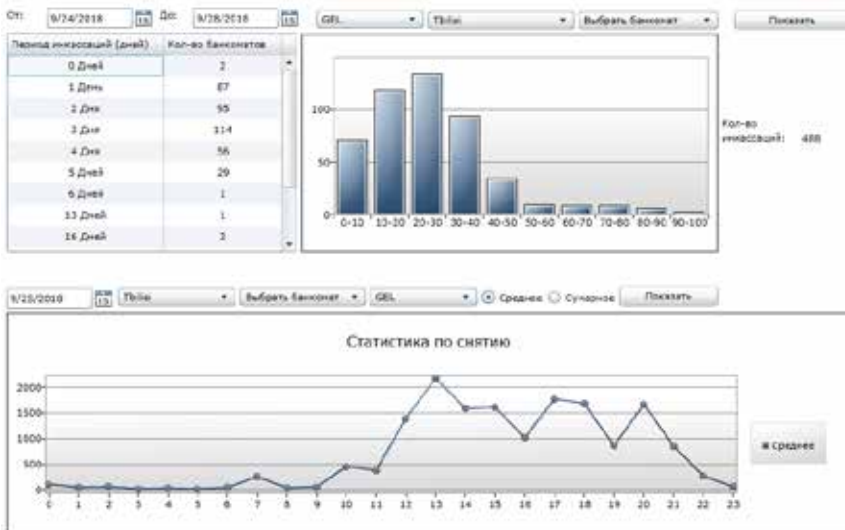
От: 9/24/2018 До: 9/28/2018 GEL Tbilisi Выбрать банкомат Показать

| Период инкассаций (дней) | Кол-во банкоматов |
|---|---|
| 0 Дней | 2 |
| 1 День | 87 |
| 2 Дня | 95 |
| 3 Дня | 114 |
| 4 Дня | 56 |
| 5 Дней | 29 |
| 6 Дней | 1 |
| 13 Дней | 1 |
| 16 Дней | 3 |

100
50
0
0-10 10-20 20-30 30-40 40-50 50-60 60-70 70-80 80-90 90-100

Кол-во инкассаций: 488

9/20/2018 Tbilisi Выбрать банкомат GEL Среднее Суммарное Показать

Статистика по снятию

2000
1500
1000
500
0
0 1 2 3 4 5 6 7 8 9 10 11 12 13 14 15 16 17 18 19 20 21 22 23

Среднее